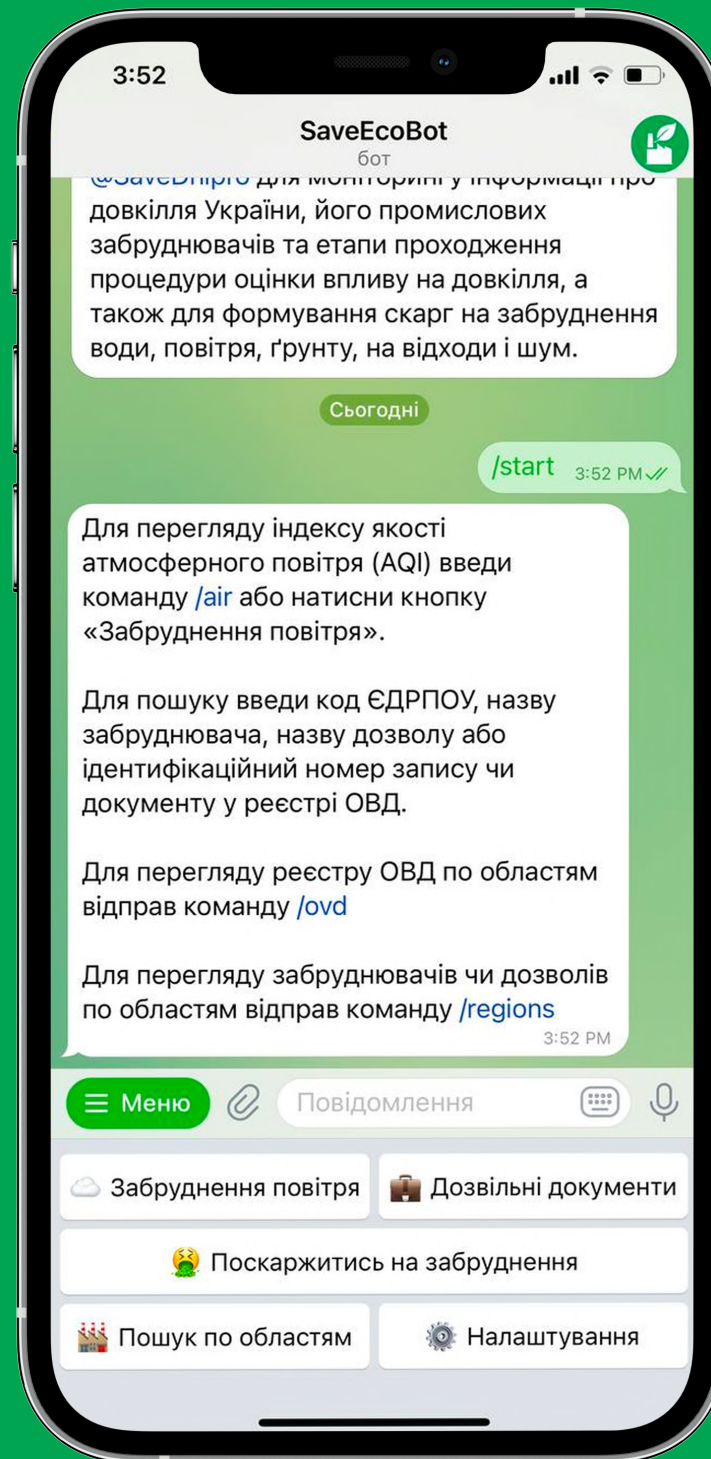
3:52

SaveEcoBot
бот

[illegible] для моніторингу інформації про довкілля України, його промислових забруднювачів та етапи проходження процедури оцінки впливу на довкілля, а також для формування скарг на забруднення води, повітря, ґрунту, на відходи і шум.

Сьогодні

/start 3:52 PM

Для перегляду індексу якості атмосферного повітря (AQI) введи команду /air або натисни кнопку «Забруднення повітря».

Для пошуку введи код ЄДРПОУ, назву забруднювача, назву дозволу або ідентифікаційний номер запису чи документу у реєстрі ОВД.

Для перегляду реєстру ОВД по областям відправ команду /ovd

Для перегляду забруднювачів чи дозволів по областям відправ команду /regions
3:52 PM

Меню
Повідомлення

Забруднення повітря
Дозвільні документи
Поскаржитись на забруднення
Пошук по областям
Налаштування